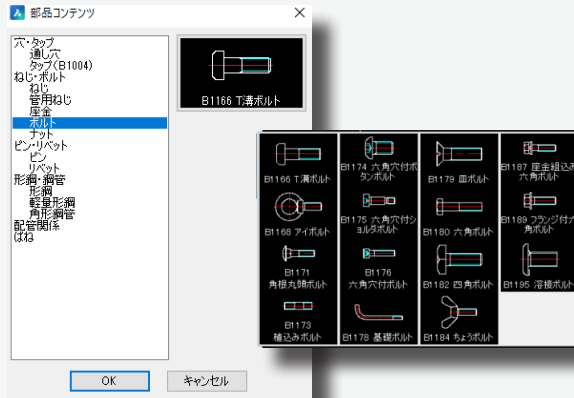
部品コンテンツ
×

穴・タップ
通し穴
タップ(B1004)
ねじ・ボルト
ねじ
管用ねじ
座金
ボルト
ナット
ピン・リベット
ピン
リベット
形鋼・鋼管
形鋼
軽量形鋼
角形鋼管
配管関係
ばね

B1166 T溝ボルト

B1166 T溝ボルト
B1174 六角穴付ボタンボルト
B1179 皿ボルト
B1187 座金組込み六角ボルト
B1168 アイボルト
B1175 六角穴付ショルダボルト
B1180 六角ボルト
B1189 フランジ付六角ボルト
B1171 角根丸頭ボルト
B1176 六角穴付ボルト
B1182 四角ボルト
B1195 溶接ボルト
B1173 植込みボルト
B1178 基礎ボルト
B1184 ちょうボルト

OK
キャンセル